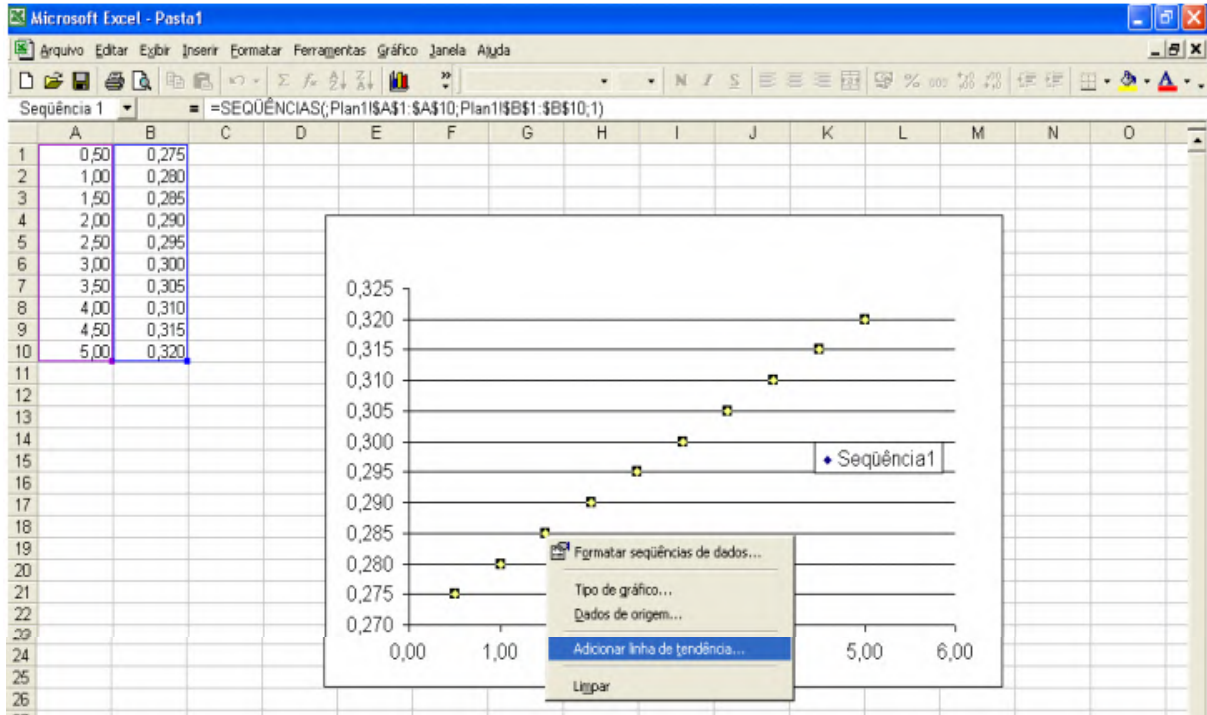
Microsoft Excel - Pasta1

Arquivo Editar Exibir Inserir Formatar Ferramentas Gráfico Janela Ajuda

Seqüência 1 = =SEQÜÊNCIAS(;Plan1!$A$1:$A$10;Plan1!$B$1:$B$10;1)

| | A | B | C | D | E | F | G | H | I | J | K | L | M | N | O |
|---|---|---|---|---|---|---|---|---|---|---|---|---|---|---|---|
| 1 | 0,50 | 0,275 | | | | | | | | | | | | | |
| 2 | 1,00 | 0,280 | | | | | | | | | | | | | |
| 3 | 1,50 | 0,285 | | | | | | | | | | | | | |
| 4 | 2,00 | 0,290 | | | | | | | | | | | | | |
| 5 | 2,50 | 0,295 | | | | | | | | | | | | | |
| 6 | 3,00 | 0,300 | | | | | | | | | | | | | |
| 7 | 3,50 | 0,305 | | | | | | | | | | | | | |
| 8 | 4,00 | 0,310 | | | | | | | | | | | | | |
| 9 | 4,50 | 0,315 | | | | | | | | | | | | | |
| 10 | 5,00 | 0,320 | | | | | | | | | | | | | |
| 11 | | | | | | | | | | | | | | | |
| 12 | | | | | | | | | | | | | | | |
| 13 | | | | | | | | | | | | | | | |
| 14 | | | | | | | | | | | | | | | |
| 15 | | | | | | | | | | | | | | | |
| 16 | | | | | | | | | | | | | | | |
| 17 | | | | | | | | | | | | | | | |
| 18 | | | | | | | | | | | | | | | |
| 19 | | | | | | | | | | | | | | | |
| 20 | | | | | | | | | | | | | | | |
| 21 | | | | | | | | | | | | | | | |
| 22 | | | | | | | | | | | | | | | |
| 23 | | | | | | | | | | | | | | | |
| 24 | | | | | | | | | | | | | | | |
| 25 | | | | | | | | | | | | | | | |
| 26 | | | | | | | | | | | | | | | |

0,325
0,320
0,315
0,310
0,305
0,300
0,295
0,290
0,285
0,280
0,275
0,270

0,00 1,00 5,00 6,00

◆ Seqüência1

Formatar seqüências de dados...
Tipo de gráfico...
Dados de origem...
Adicionar linha de tendência...
Limpar